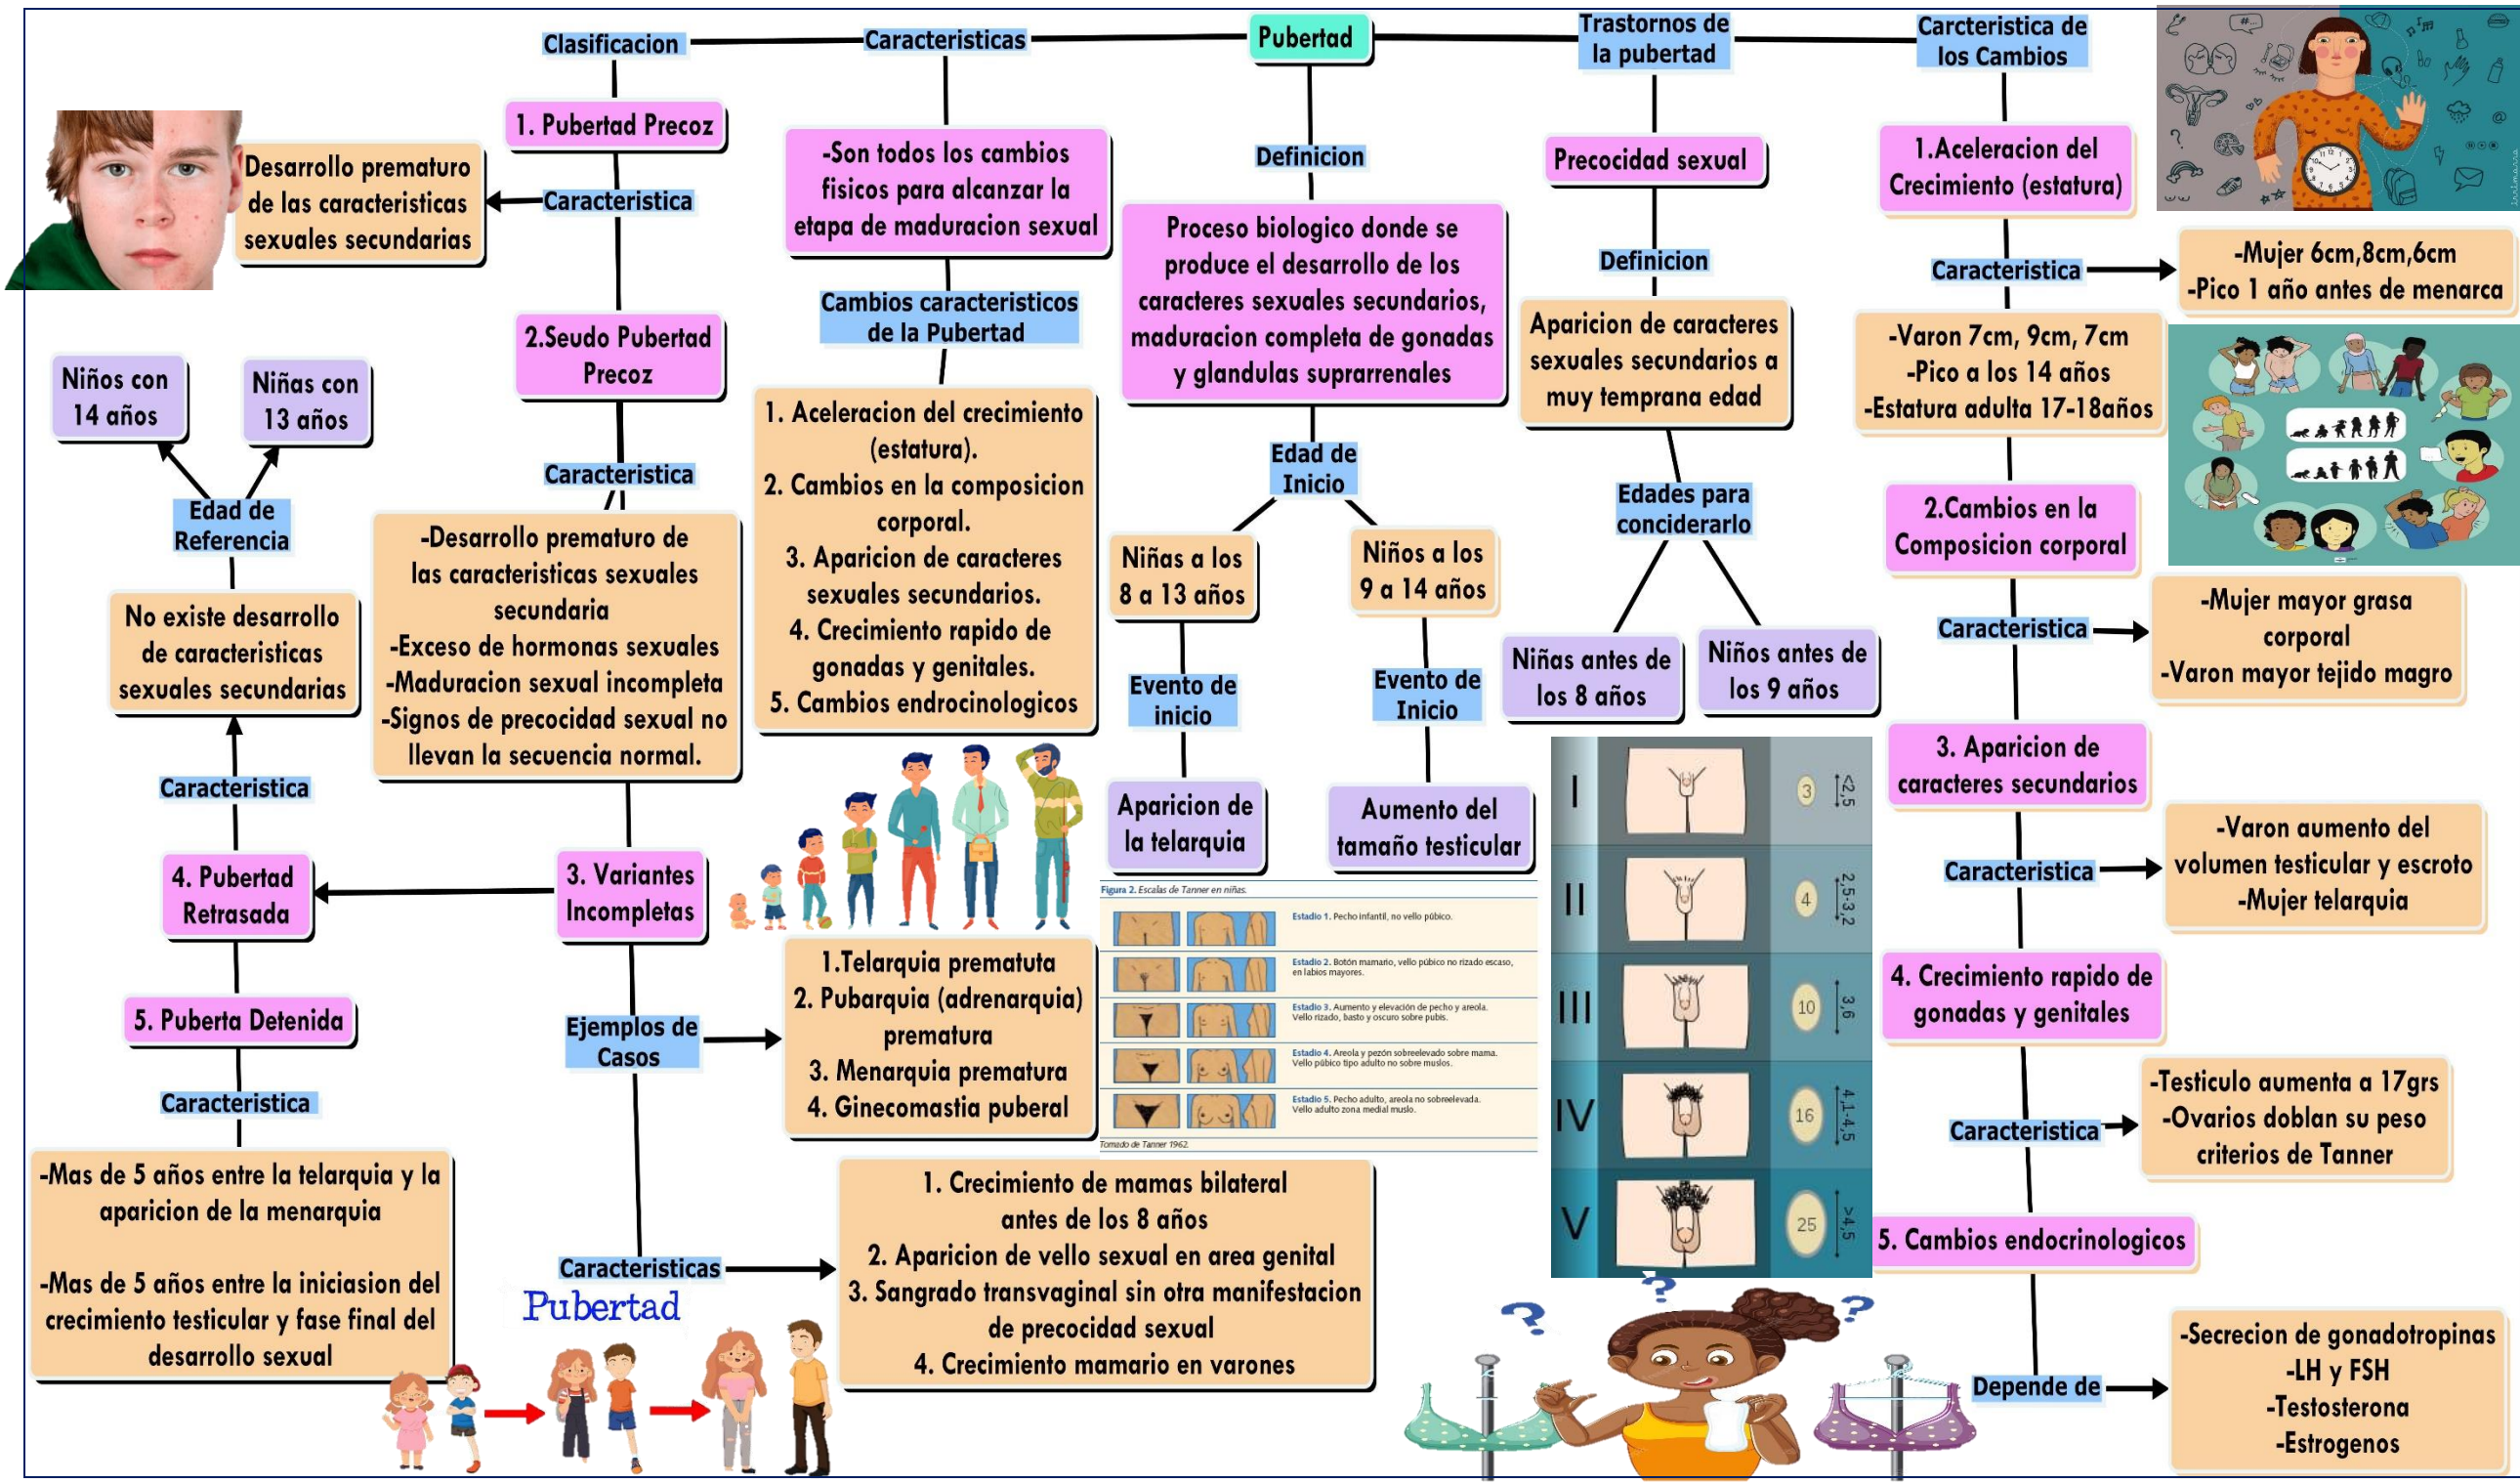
Pubertad

Clasificacion

1. Pubertad Precoz

Caracteristica

Desarrollo prematuro de las caracteristicas sexuales secundarias

2.Seudo Pubertad Precoz

Caracteristica

-Desarrollo prematuro de las caracteristicas sexuales secundaria
-Exceso de hormonas sexuales
-Maduracion sexual incompleta
-Signos de precocidad sexual no llevan la secuencia normal.

3. Variantes Incompletas

4. Pubertad Retrasada

Caracteristica

No existe desarrollo de caracteristicas sexuales secundarias

Edad de Referencia

Niños con 14 años

Niñas con 13 años

5. Puberta Detenida

Caracteristica

-Mas de 5 años entre la telarquia y la aparicion de la menarquia

-Mas de 5 años entre la iniciasion del crecimiento testicular y fase final del desarrollo sexual

Ejemplos de Casos

1.Telarquia prematuta
2. Pubarquia (adrenarquia) prematura
3. Menarquia prematura
4. Ginecomastia puberal

Caracteristicas

1. Crecimiento de mamas bilateral antes de los 8 años
2. Aparicion de vello sexual en area genital
3. Sangrado transvaginal sin otra manifestacion de precocidad sexual
4. Crecimiento mamario en varones

Pubertad

Caracteristicas

-Son todos los cambios fisicos para alcanzar la etapa de maduracion sexual

Cambios caracteristicos de la Pubertad

1. Aceleracion del crecimiento (estatura).
2. Cambios en la composicion corporal.
3. Aparicion de caracteres sexuales secundarios.
4. Crecimiento rapido de gonadas y genitales.
5. Cambios endrocinologicos

Definicion

Proceso biologico donde se produce el desarrollo de los caracteres sexuales secundarios, maduracion completa de gonadas y glandulas suprarrenales

Edad de Inicio

Niñas a los 8 a 13 años

Evento de inicio

Aparicion de la telarquia

Niños a los 9 a 14 años

Evento de Inicio

Aumento del tamaño testicular

Figura 2. Escalas de Tanner en niñas.
Estadio 1. Pecho infantil, no vello púbico.
Estadio 2. Botón mamario, vello púbico no rizado escaso, en labios mayores.
Estadio 3. Aumento y elevación de pecho y areola. Vello rizado, basto y oscuro sobre pubis.
Estadio 4. Areola y pezón sobreelevado sobre mama. Vello púbico tipo adulto no sobre muslos.
Estadio 5. Pecho adulto, areola no sobreelevada. Vello adulto zona medial muslo.
Tomado de Tanner 1962.

I 3 <2,5
II 4 2,5-3,2
III 10 3,6
IV 16 4,1-4,5
V 25 >4,5

Trastornos de la pubertad

Precocidad sexual

Definicion

Aparicion de caracteres sexuales secundarios a muy temprana edad

Edades para conciderarlo

Niñas antes de los 8 años

Niños antes de los 9 años

Carcteristica de los Cambios

1.Aceleracion del Crecimiento (estatura)

Caracteristica

-Mujer 6cm,8cm,6cm
-Pico 1 año antes de menarca

-Varon 7cm, 9cm, 7cm
-Pico a los 14 años
-Estatura adulta 17-18años

2.Cambios en la Composicion corporal

Caracteristica

-Mujer mayor grasa corporal
-Varon mayor tejido magro

3. Aparicion de caracteres secundarios

Caracteristica

-Varon aumento del volumen testicular y escroto
-Mujer telarquia

4. Crecimiento rapido de gonadas y genitales

Caracteristica

-Testiculo aumenta a 17grs
-Ovarios doblan su peso
criterios de Tanner

5. Cambios endrocinologicos

Depende de

-Secrecion de gonadotropinas
-LH y FSH
-Testosterona
-Estrogenos